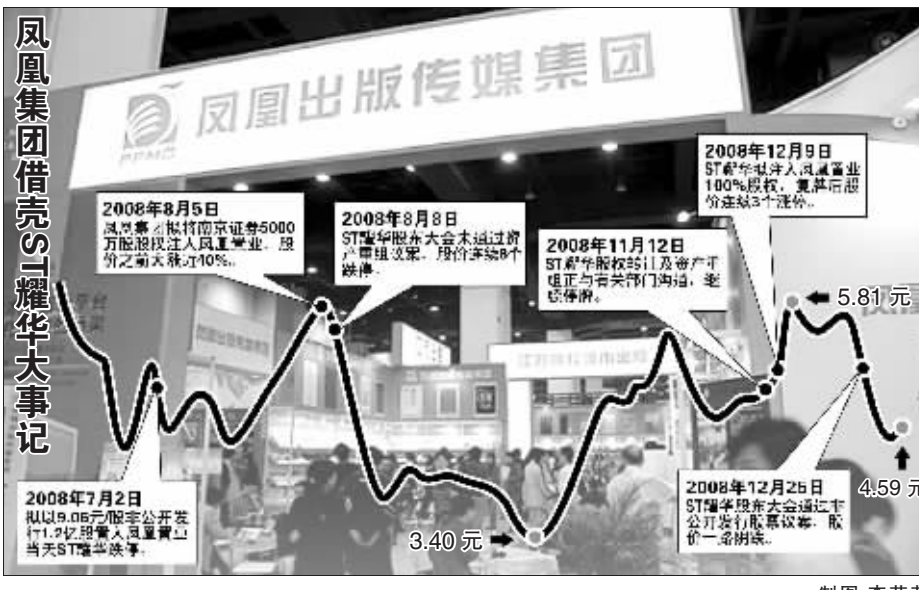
凤凰集团借壳ST耀华大事记

凤凰出版传媒集团

PPMG

2008年8月5日
凤凰集团拟将南京证券5000万股股权注入凤凰置业，股价2日大涨近10%。

2008年8月8日
ST耀华股东大会未通过资产重组议案，股价连续8个跌停。

2008年11月12日
ST耀华股权转让及资产重组正与有关部门沟通，继续停牌。

2008年12月9日
ST耀华拟注入凤凰置业100%股权，复牌后股价连续3个涨停。

5.81 元

2008年7月2日
拟以9.06元/股非公开发行1.2亿股置入凤凰置业，当天ST耀华跌停。

3.40 元

2008年12月26日
ST耀华股东大会通过非公开发行股票议案，股价一路阴跌。

4.59 元

制图 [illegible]